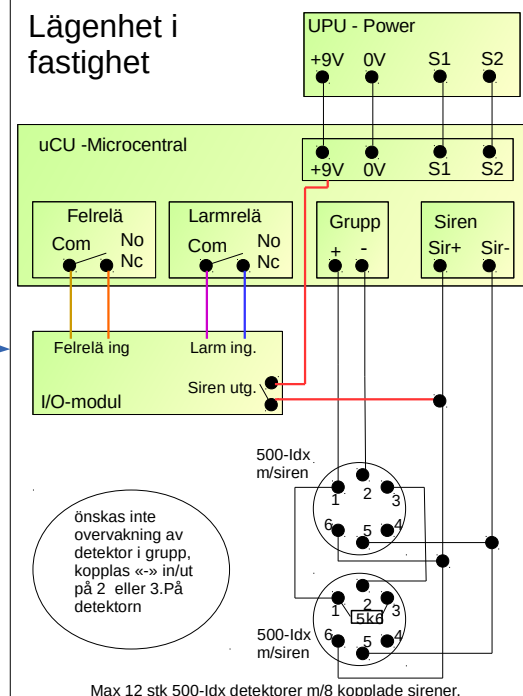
Lägenhet i fastighet

UPU - Power
+9V 0V S1 S2

uCU -Microcentral
+9V 0V S1 S2

Felrelä
Com No Nc

Larmrelä
Com No Nc

Grupp
+ -

Siren
Sir+ Sir-

Felrelä ing
Larm ing.
Siren utg.
I/O-modul

500-Idx m/siren
1 2 3
6 5 4

önskas inte overvakning av detektor i grupp, kopplas «-» in/ut på 2 eller 3.På detektorn

1 2 3
5k6
6 5 4
500-Idx m/siren

Max 12 stk 500-Idx detektorer m/8 kopplade sirener.